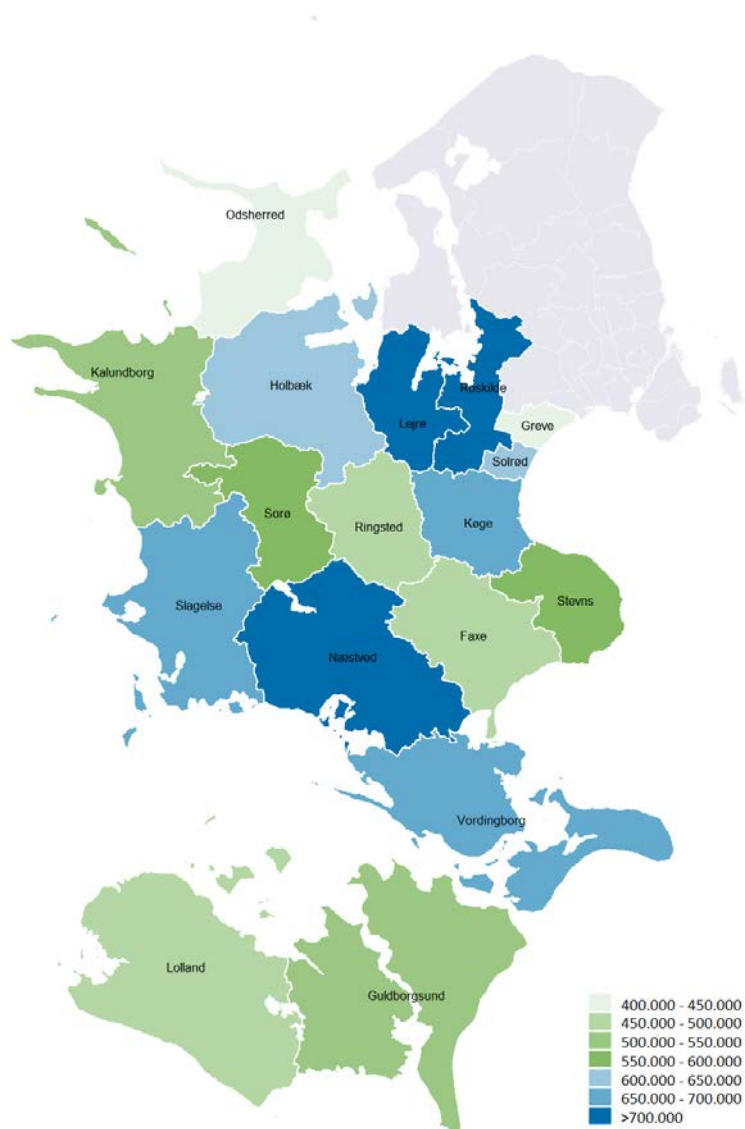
Odsherred

Kalundborg

Holbæk

Roskilde

Lejre

Greve

Solrød

Sorø

Ringsted

Køge

Slagelse

Stevns

Faxe

Næstved

Vordingborg

Lolland

Guldborgsund

400.000 - 450.000
450.000 - 500.000
500.000 - 550.000
550.000 - 600.000
600.000 - 650.000
650.000 - 700.000
>700.000